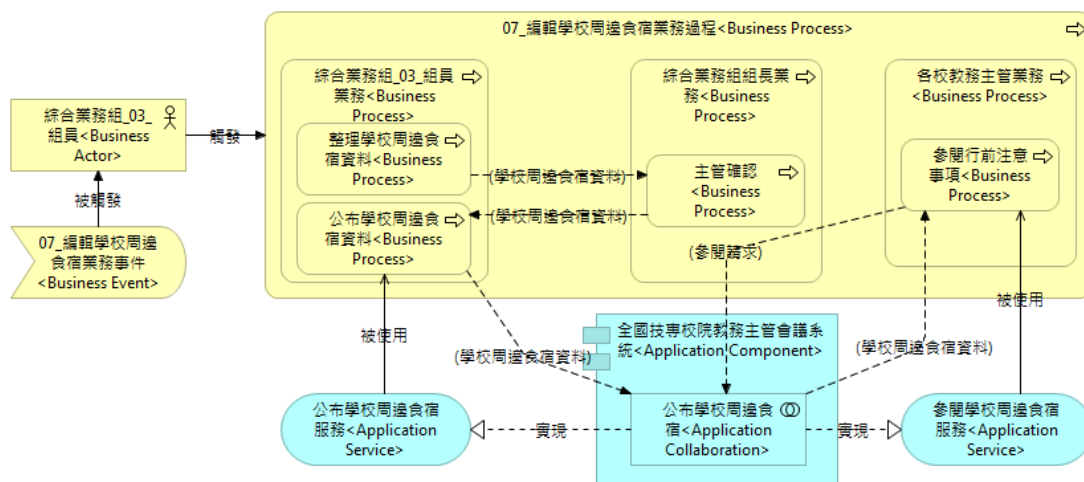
07_編輯學校周邊食宿業務過程<Business Process>

綜合業務組_03_組員<Business Actor>

觸發

被觸發

07_編輯學校周邊食宿業務事件<Business Event>

綜合業務組_03_組員業務<Business Process>

整理學校周邊食宿資料<Business Process>

公布學校周邊食宿資料<Business Process>

綜合業務組組長業務<Business Process>

主管確認<Business Process>

各校教務主管業務<Business Process>

參閱行前注意事項<Business Process>

(學校周邊食宿資料)

(學校周邊食宿資料)

(參閱請求)

被使用

被使用

全國技專校院教務主管會議系統<Application Component>

(學校周邊食宿資料)

(學校周邊食宿資料)

公布學校周邊食宿服務<Application Service>

實現

公布學校周邊食宿<Application Collaboration>

實現

參閱學校周邊食宿服務<Application Service>